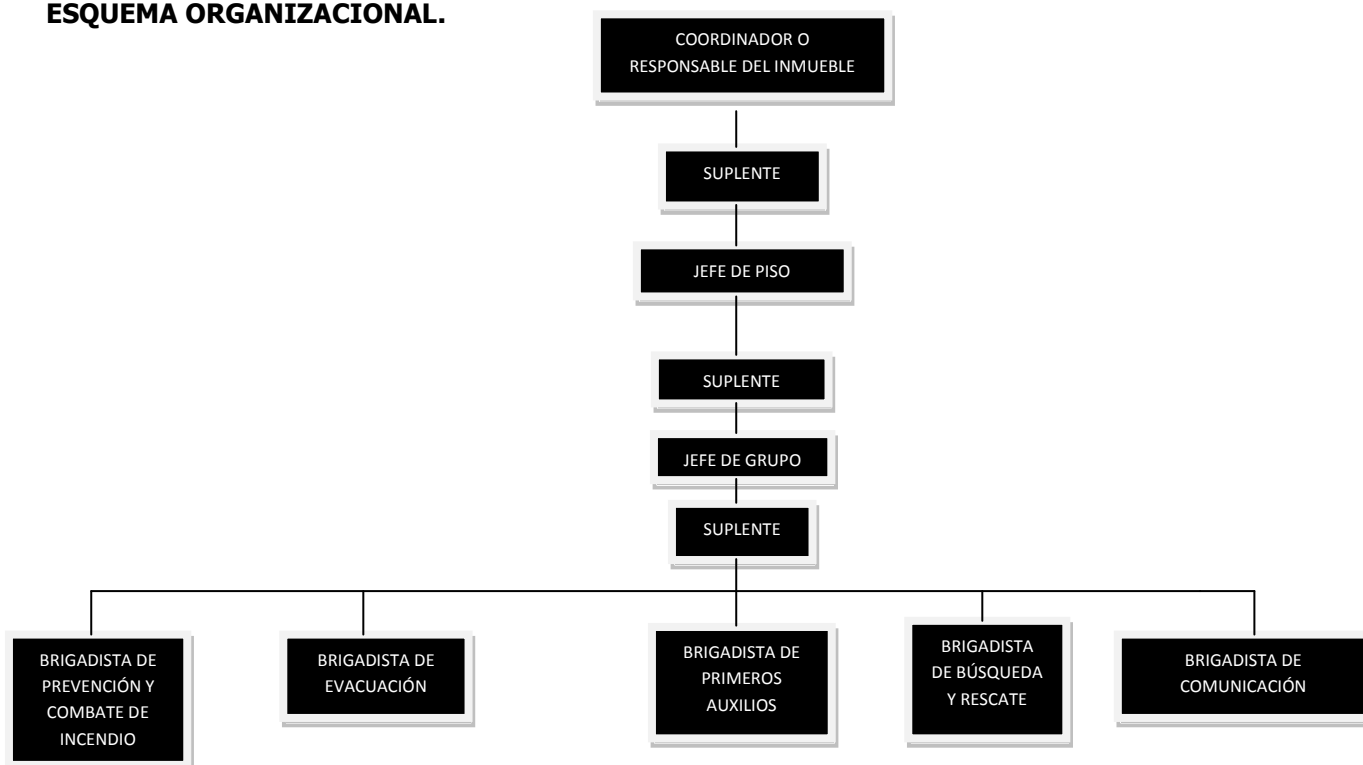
ESQUEMA ORGANIZACIONAL.

COORDINADOR O RESPONSABLE DEL INMUEBLE

SUPLENTE

JEFE DE PISO

SUPLENTE

JEFE DE GRUPO

SUPLENTE

BRIGADISTA DE PREVENCIÓN Y COMBATE DE INCENDIO

BRIGADISTA DE EVACUACIÓN

BRIGADISTA DE PRIMEROS AUXILIOS

BRIGADISTA DE BÚSQUEDA Y RESCATE

BRIGADISTA DE COMUNICACIÓN